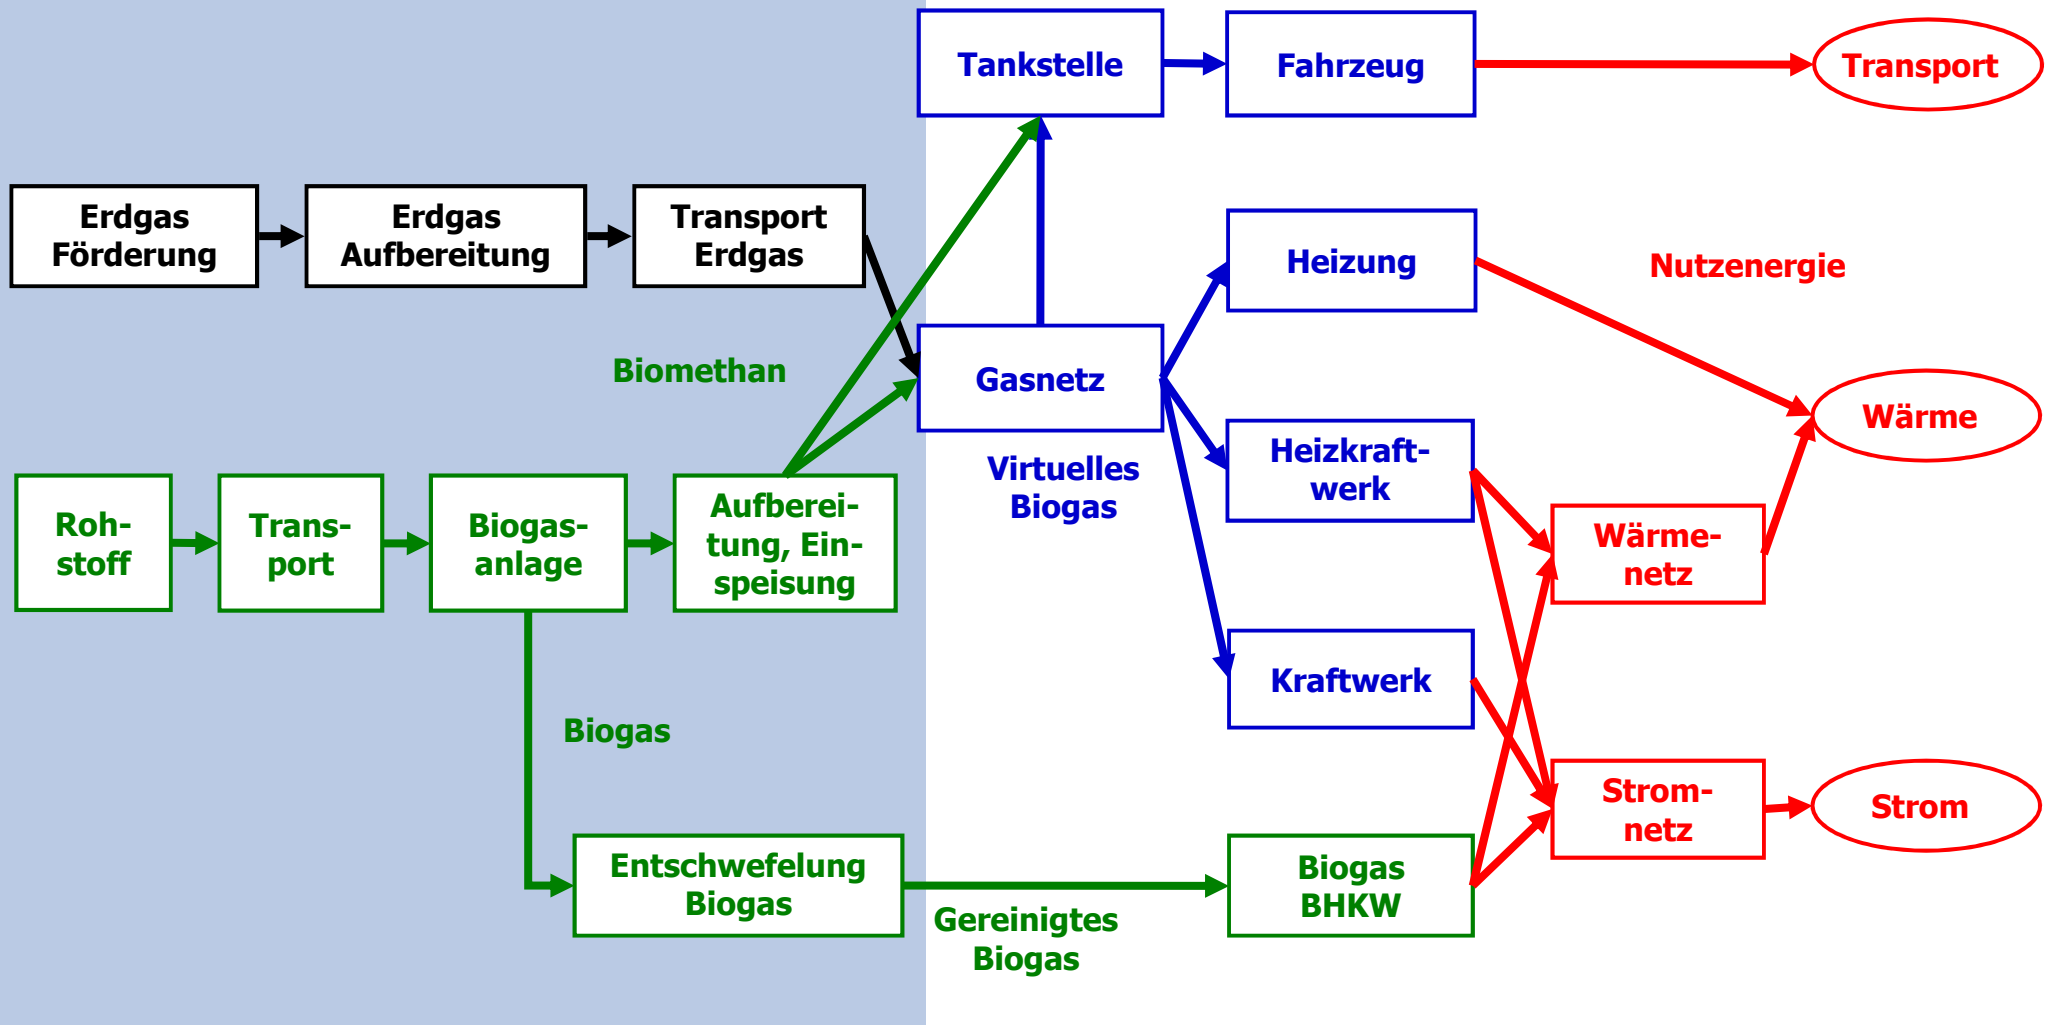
Tankstelle

Fahrzeug

Transport

Erdgas Förderung

Erdgas Aufbereitung

Transport Erdgas

Heizung

Nutzenergie

Biomethan

Gasnetz

Wärme

Virtuelles Biogas

Heizkraftwerk

Rohstoff

Transport

Biogasanlage

Aufbereitung, Einspeisung

Wärmenetz

Kraftwerk

Biogas

Stromnetz

Strom

Entschwefelung Biogas

Biogas BHKW

Gereinigtes Biogas